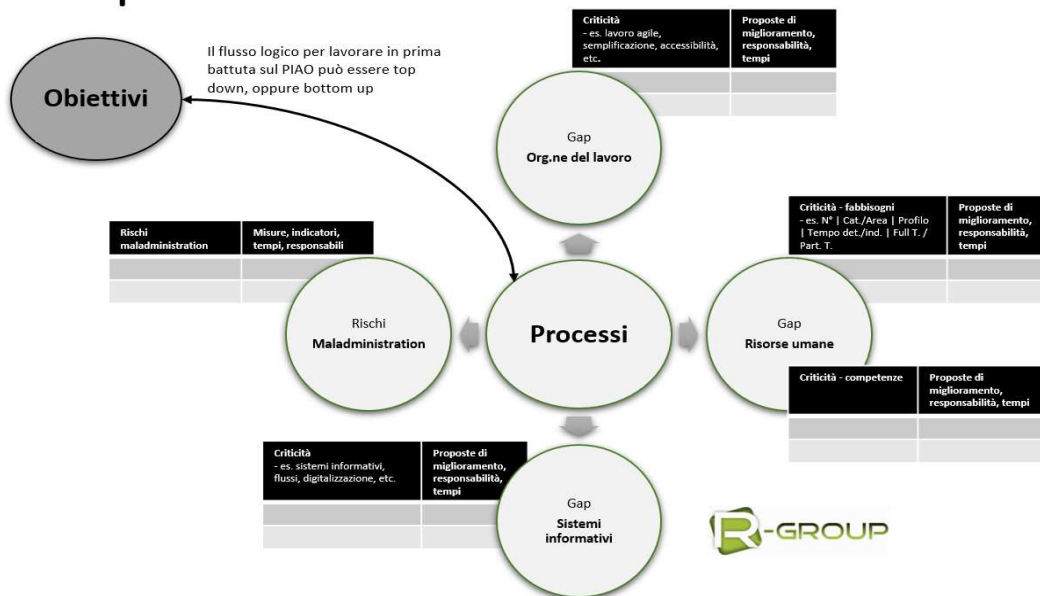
Obiettivi

Il flusso logico per lavorare in prima battuta sul PIAO può essere top down, oppure bottom up

| Criticità - es. lavoro agile, semplificazione, accessibilità, etc. | Proposte di miglioramento, responsabilità, tempi |
|---|---|
| | |
| | |

Gap
Org.ne del lavoro

| Rischi maladministration | Misure, indicatori, tempi, responsabili |
|---|---|
| | |
| | |

Rischi
Maladministration

Processi

| Criticità - fabbisogni - es. N° \| Cat./Area \| Profilo \| Tempo det./ind. \| Full T. / Part. T. | Proposte di miglioramento, responsabilità, tempi |
|---|---|
| | |
| | |

Gap
Risorse umane

| Criticità - competenze | Proposte di miglioramento, responsabilità, tempi |
|---|---|
| | |
| | |

| Criticità - es. sistemi informativi, flussi, digitalizzazione, etc. | Proposte di miglioramento, responsabilità, tempi |
|---|---|
| | |
| | |

Gap
Sistemi informativi

R-GROUP